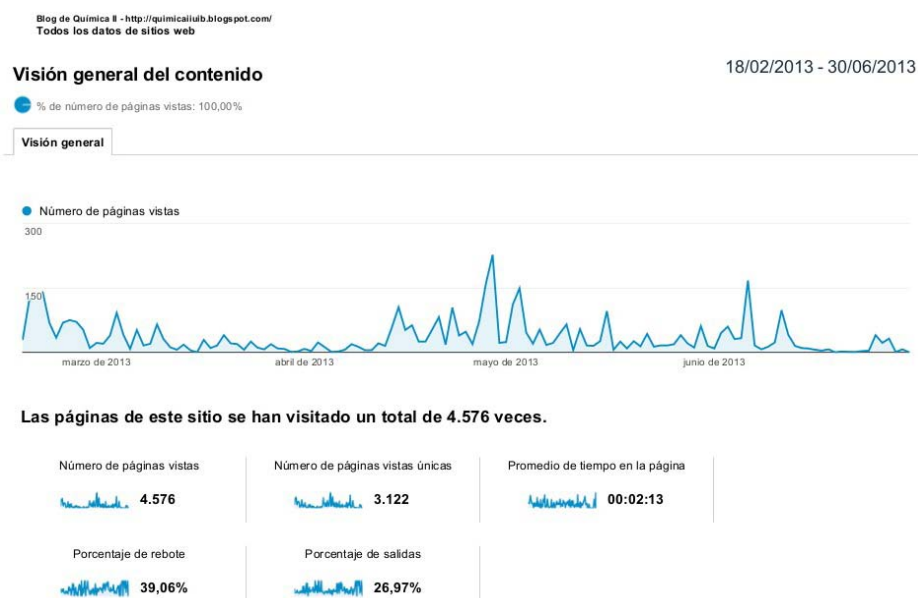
Blog de Química II - http://quimicaiiuib.blogspot.com/
Todos los datos de sitios web

Visión general del contenido

18/02/2013 - 30/06/2013

% de número de páginas vistas: 100,00%

Visión general

Número de páginas vistas

300

150

marzo de 2013
abril de 2013
mayo de 2013
junio de 2013

Las páginas de este sitio se han visitado un total de 4.576 veces.

Número de páginas vistas
4.576

Número de páginas vistas únicas
3.122

Promedio de tiempo en la página
00:02:13

Porcentaje de rebote
39,06%

Porcentaje de salidas
26,97%